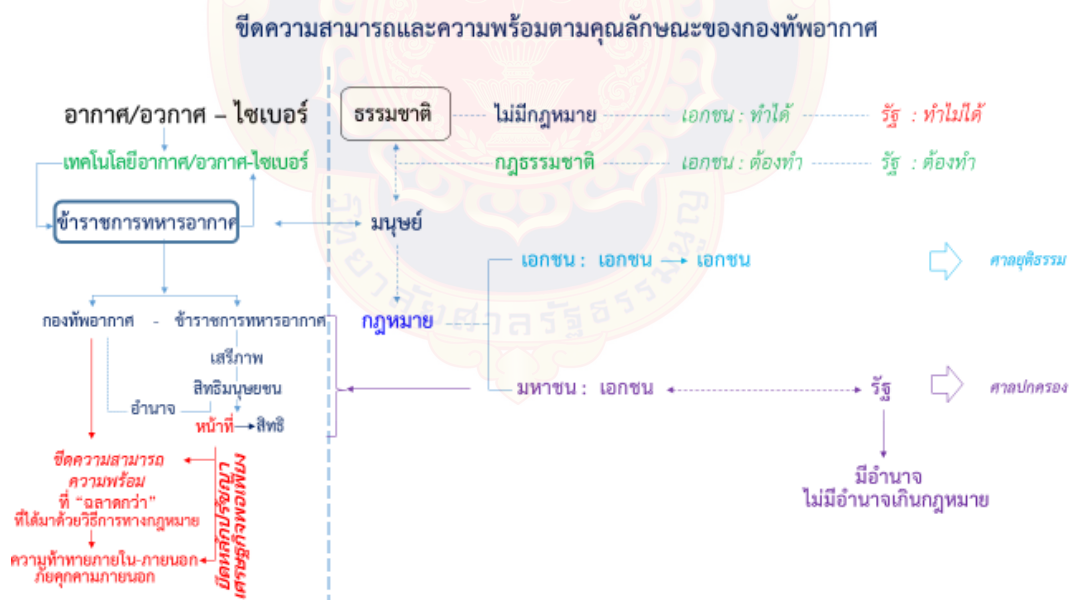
ขีดความสามารถและความพร้อมตามคุณลักษณะของกองทัพอากาศ

อากาศ/อวกาศ – ไซเบอร์

เทคโนโลยีอากาศ/อวกาศ-ไซเบอร์

ข้าราชการทหารอากาศ

กองทัพอากาศ - ข้าราชการทหารอากาศ

เสรีภาพ

สิทธิมนุษยชน

อำนาจ

หน้าที่ → สิทธิ

ขีดความสามารถ
ความพร้อม
ที่ "ฉลาดกว่า"
ที่ได้มาด้วยวิธีการทางกฎหมาย

ความท้าทายภายใน-ภายนอก
ภัยคุกคามภายนอก

ยึดหลักนิติธรรม
เป็นประชาธิปไตย

ธรรมชาติ

ไม่มีกฎหมาย เอกชน : ทำได้ รัฐ : ทำไม่ได้

กฎธรรมชาติ เอกชน : ต้องทำ รัฐ : ต้องทำ

มนุษย์

เอกชน : เอกชน → เอกชน

ศาลยุติธรรม

กฎหมาย

มหาชน : เอกชน ↔ รัฐ

ศาลปกครอง

มีอำนาจ
ไม่มีอำนาจเกินกฎหมาย